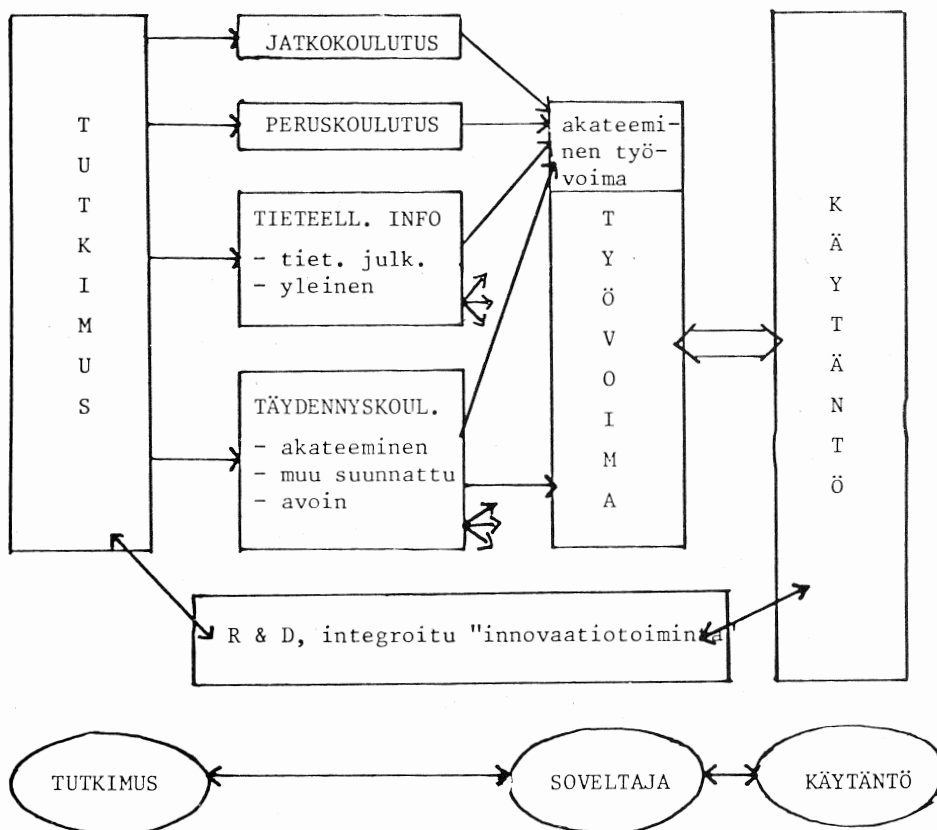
TUTKIMUS

JATKOKOULUTUS

PERUSKOULUTUS

TIETEELL. INFO
- tiet. julk.
- yleinen

TÄYDENNYSKOUL.
- akateeminen
- muu suunnattu
- avoin

akateeminen työvoima

TYÖVOIMA

KÄYTÄNTÖ

R & D, integroitu "innovaatiotoiminta"

TUTKIMUS

SOVELTAJA

KÄYTÄNTÖ